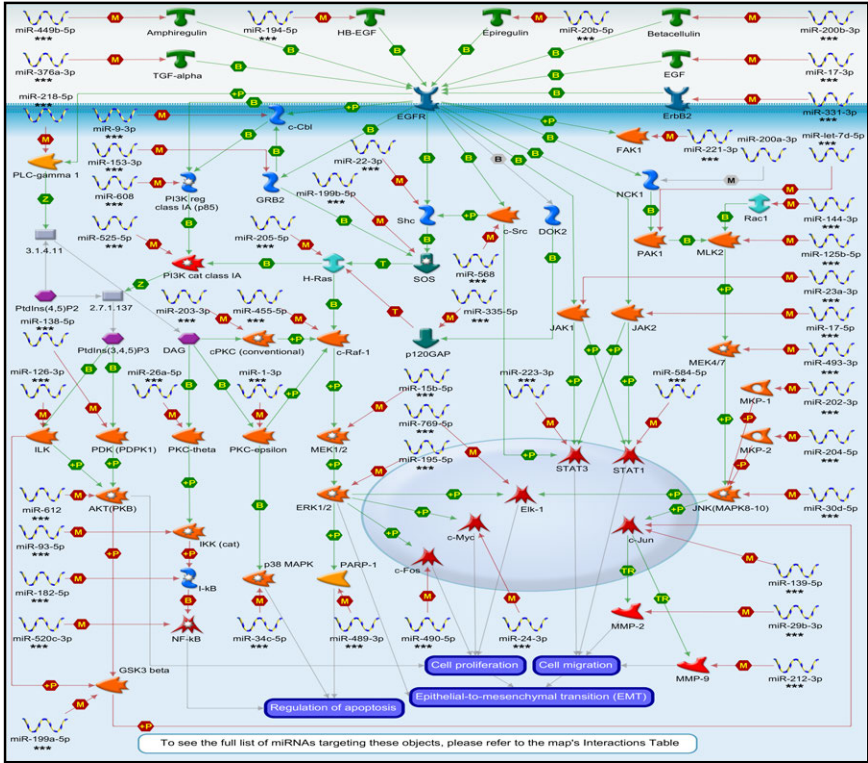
miR-449b-5p ***
M
Amphiregulin
M
miR-194-5p ***
M
HB-EGF
Epiregulin
M
miR-20b-5p ***
Betacellulin
M
miR-200b-3p ***
miR-376a-3p ***
M
TGF-alpha
EGF
M
miR-17-3p ***
miR-218-5p ***
+P
+P
EGFR
ErbB2
M
miR-331-3p ***
miR-9-3p ***
c-Cbl
+P
FAK1
M
miR-221-3p ***
miR-200a-3p
miR-let-7d-5p ***
M
miR-153-3p ***
miR-22-3p ***
B
PLC-gamma 1
miR-608
M
PI3K reg class IA (p85)
GRB2
miR-199b-5p ***
NCK1
M
Z
Shc
c-Src
DOK2
Rac1
M
miR-144-3p ***
3.1.4.11
miR-525-5p ***
miR-205-5p ***
M
miR-568 ***
PAK1
MLK2
M
miR-125b-5p ***
PI3K cat class IA
H-Ras
T
SOS
PtdIns(4,5)P2
2.7.1.137
Z
miR-335-5p ***
JAK1
JAK2
M
miR-23a-3p ***
miR-138-5p ***
miR-203-3p ***
miR-455-5p ***
T
p120GAP
M
miR-17-5p ***
PtdIns(3,4,5)P3
DAG
cPKC (conventional)
+P
c-Raf-1
MEK4/7
M
miR-493-3p ***
miR-126-3p ***
miR-26a-5p ***
miR-1-3p ***
+P
miR-15b-5p ***
miR-223-3p ***
miR-584-5p ***
MKP-1
M
miR-202-3p ***
M
+P
M
miR-769-5p ***
-P
MKP-2
M
miR-204-5p ***
ILK
PDK (PDPK1)
PKC-theta
PKC-epsilon
MEK1/2
miR-195-5p ***
STAT3
STAT1
-P
+P
+P
+P
ERK1/2
+P
Elk-1
+P
JNK(MAPK8-10)
M
miR-30d-5p ***
miR-612 ***
M
AKT(PKB)
+P
+P
miR-93-5p ***
M
IKK (cat)
c-Myc
c-Jun
+P
p38 MAPK
PARP-1
c-Fos
M
miR-139-5p ***
miR-182-5p ***
M
I-kB
TR
TR
MMP-2
M
miR-29b-3p ***
miR-520c-3p ***
M
NF-kB
miR-34c-5p ***
miR-489-3p ***
miR-490-5p ***
miR-24-3p ***
GSK3 beta
+P
Cell proliferation
Cell migration
MMP-9
M
miR-212-3p ***
Epithelial-to-mesenchymal transition (EMT)
miR-199a-5p ***
+P
Regulation of apoptosis
To see the full list of miRNAs targeting these objects, please refer to the map's Interactions Table